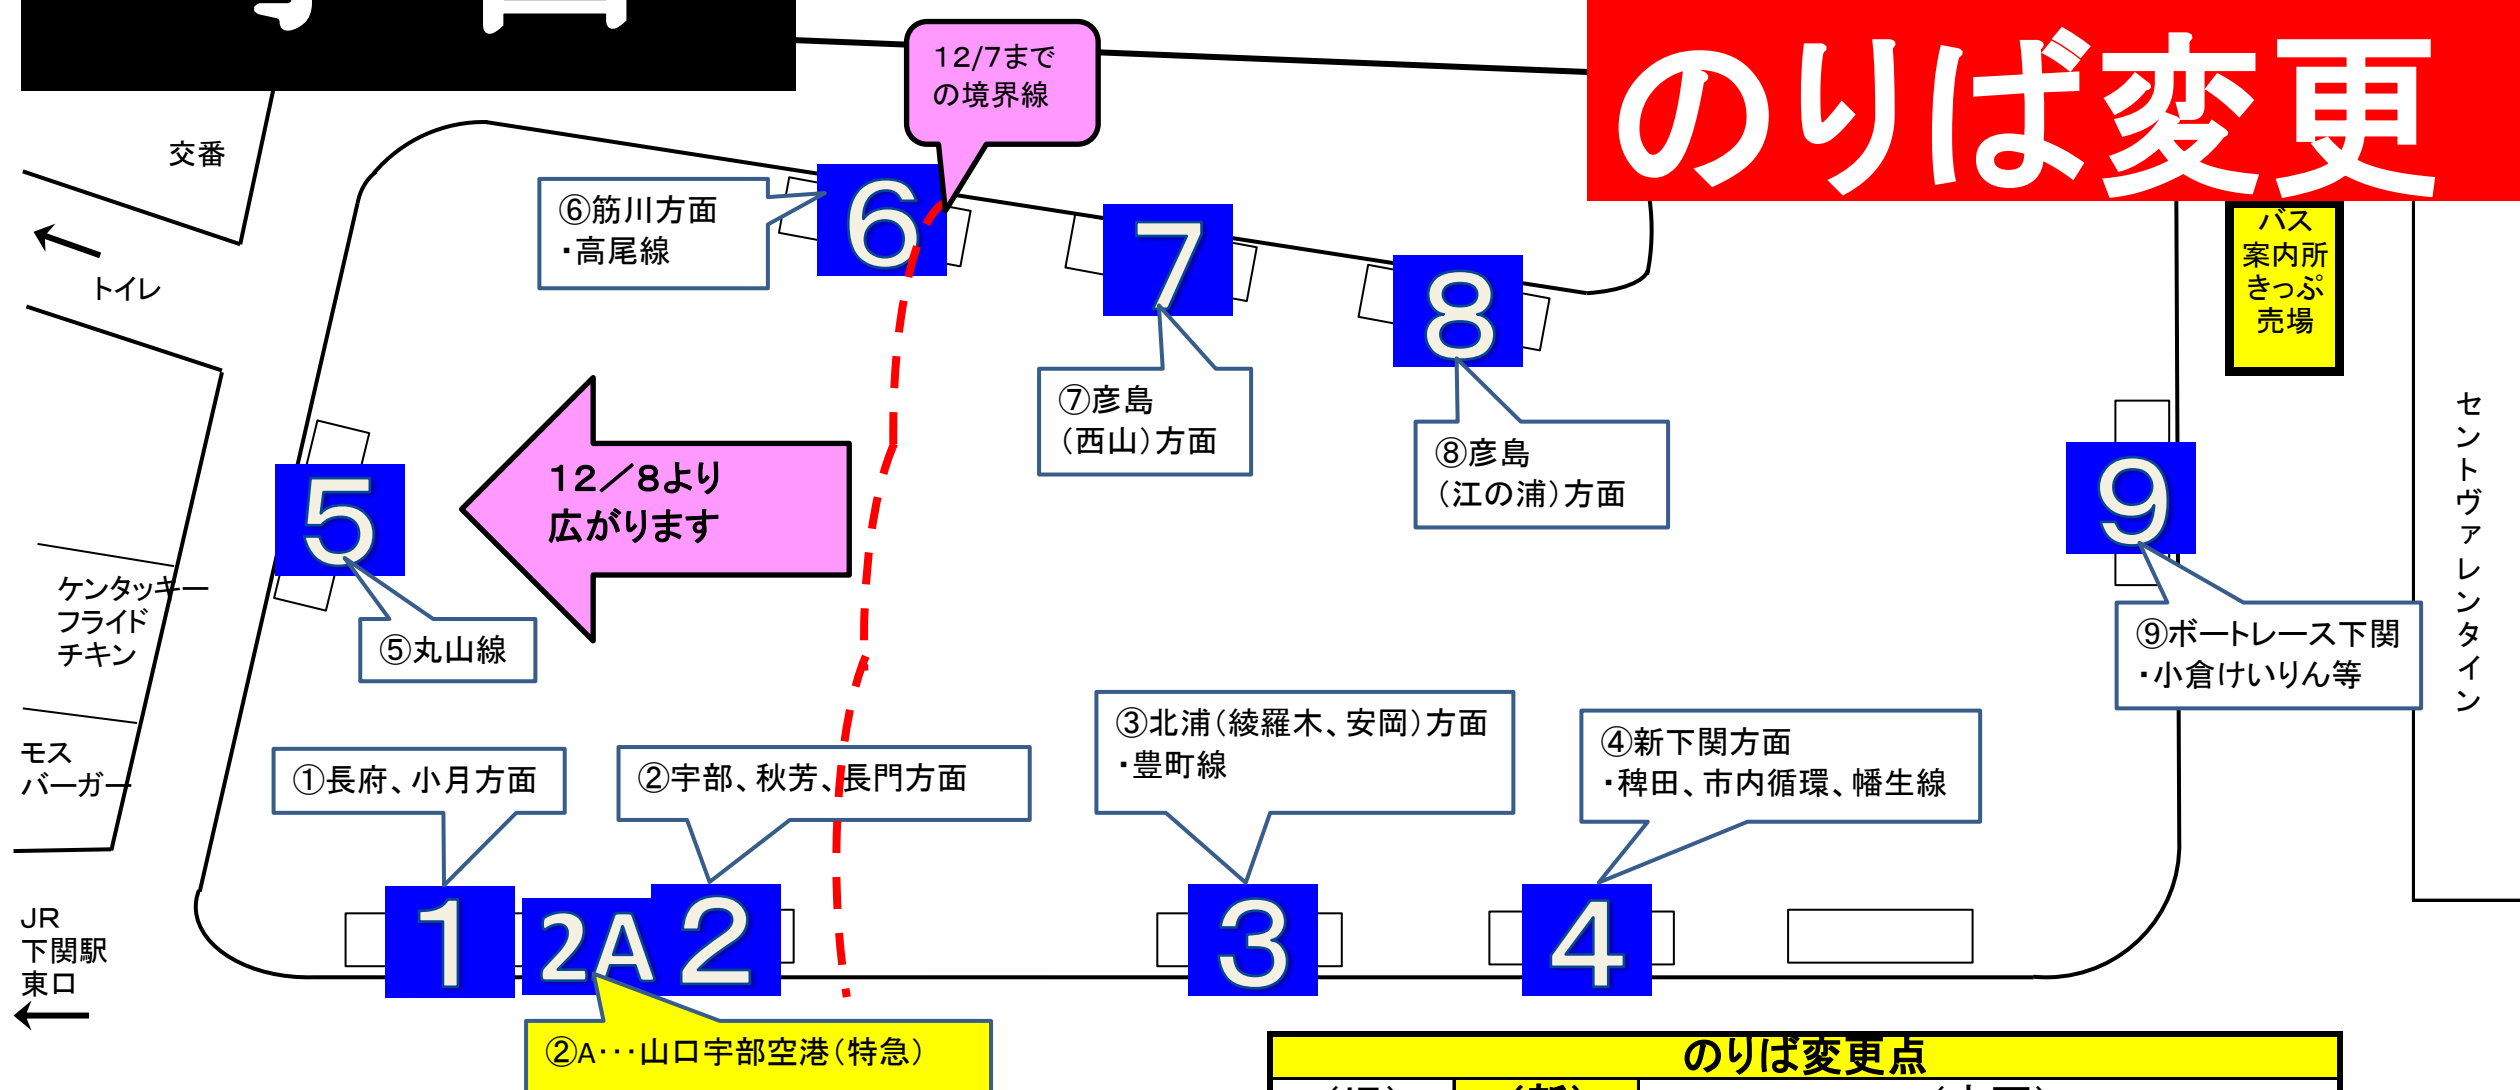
のりば変更

12/7までの境界線

交番

トイレ

⑥筋川方面
・高尾線

6

7

8

バス案内所
きっぷ売場

⑦彦島
（西山）方面

⑧彦島
（江の浦）方面

12／8より
広がります

5

⑤丸山線

9

セントヴァレンタイン

ケンタッキーフライドチキン

⑨ボートレース下関
・小倉けいりん等

モスバーガー

①長府、小月方面

②宇部、秋芳、長門方面

③北浦（綾羅木、安岡）方面
・豊町線

④新下関方面
・稗田、市内循環、幡生線

JR
下関駅
東口

1

2A

2

3

4

②A・・・山口宇部空港（特急）

のりば変更点